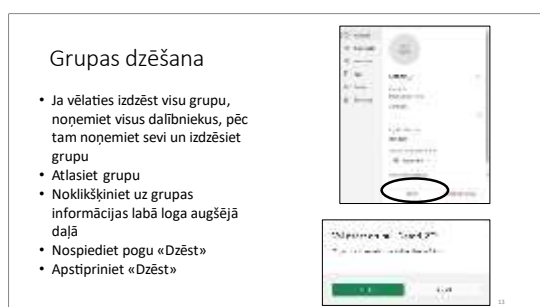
Grupas dzēšana

- Ja vēlaties izdzēst visu grupu, noņemiet visus dalībniekus, pēc tam noņemiet sevi un izdzēsiet grupu
- Atlasiet grupu
- Noklikšķiniet uz grupas informācijas labā loga augšējā daļā
- Nospiediet pogu «Dzēst»
- Apstipriniet «Dzēst»

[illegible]

13